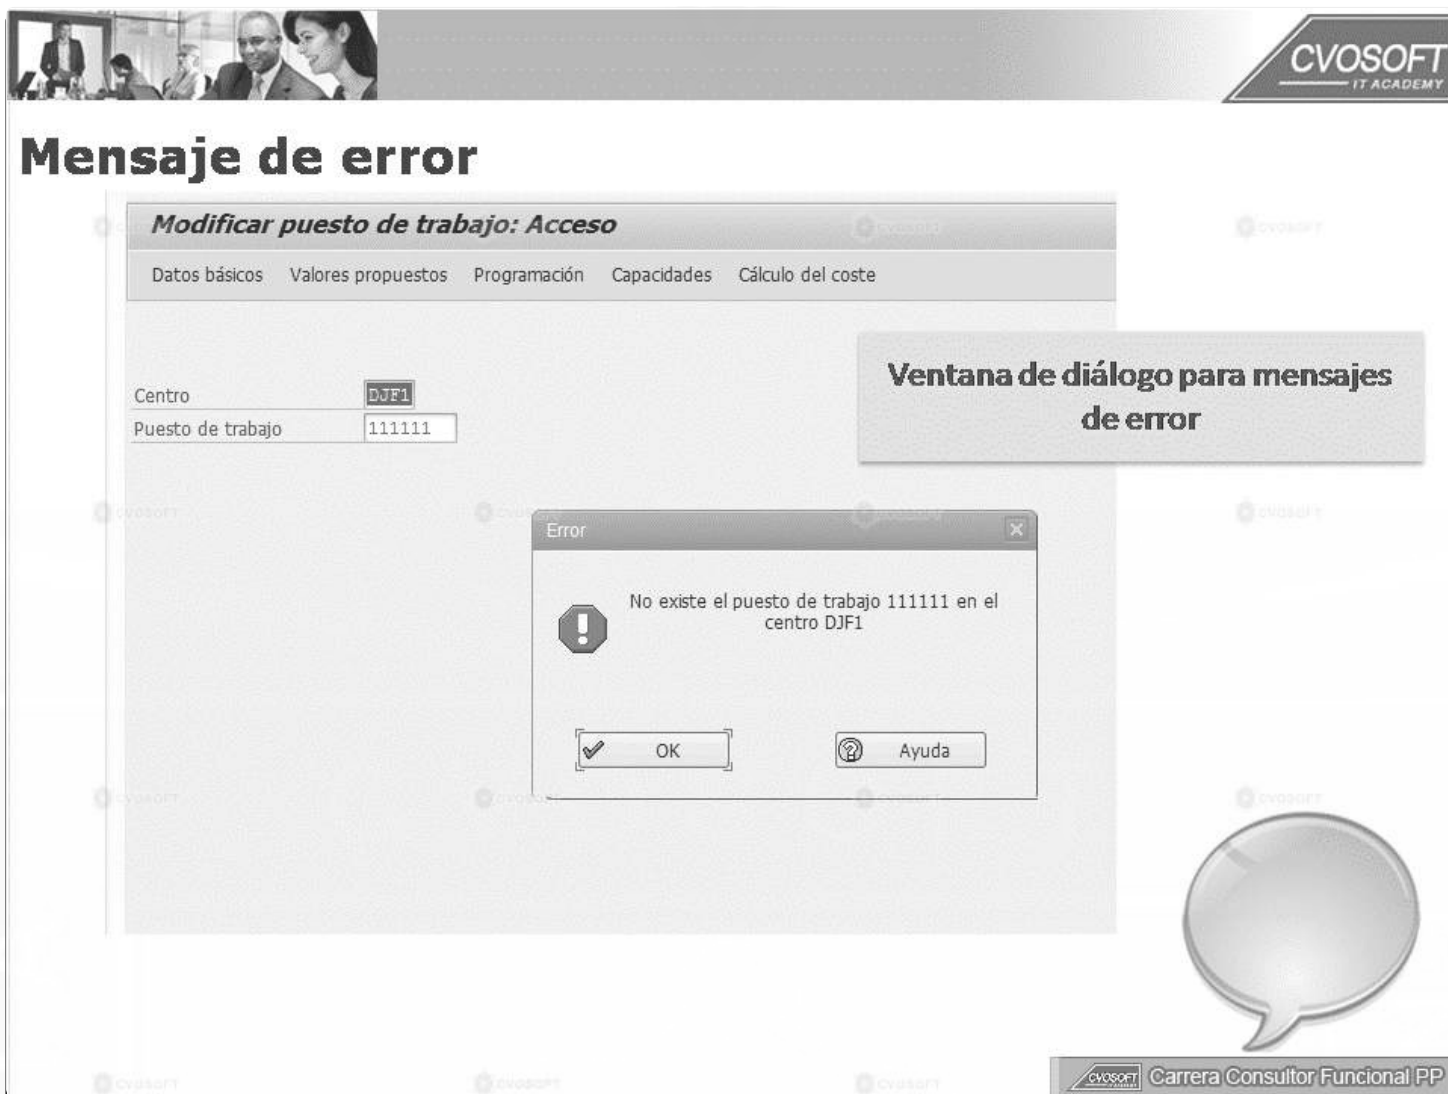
CVOSOFT
IT ACADEMY

Mensaje de error

Modificar puesto de trabajo: Acceso

Datos básicos Valores propuestos Programación Capacidades Cálculo del coste

Centro DJF1
Puesto de trabajo 111111

Ventana de diálogo para mensajes de error

Error

No existe el puesto de trabajo 111111 en el centro DJF1

OK Ayuda

CVOSOFT Carrera Consultor Funcional PP